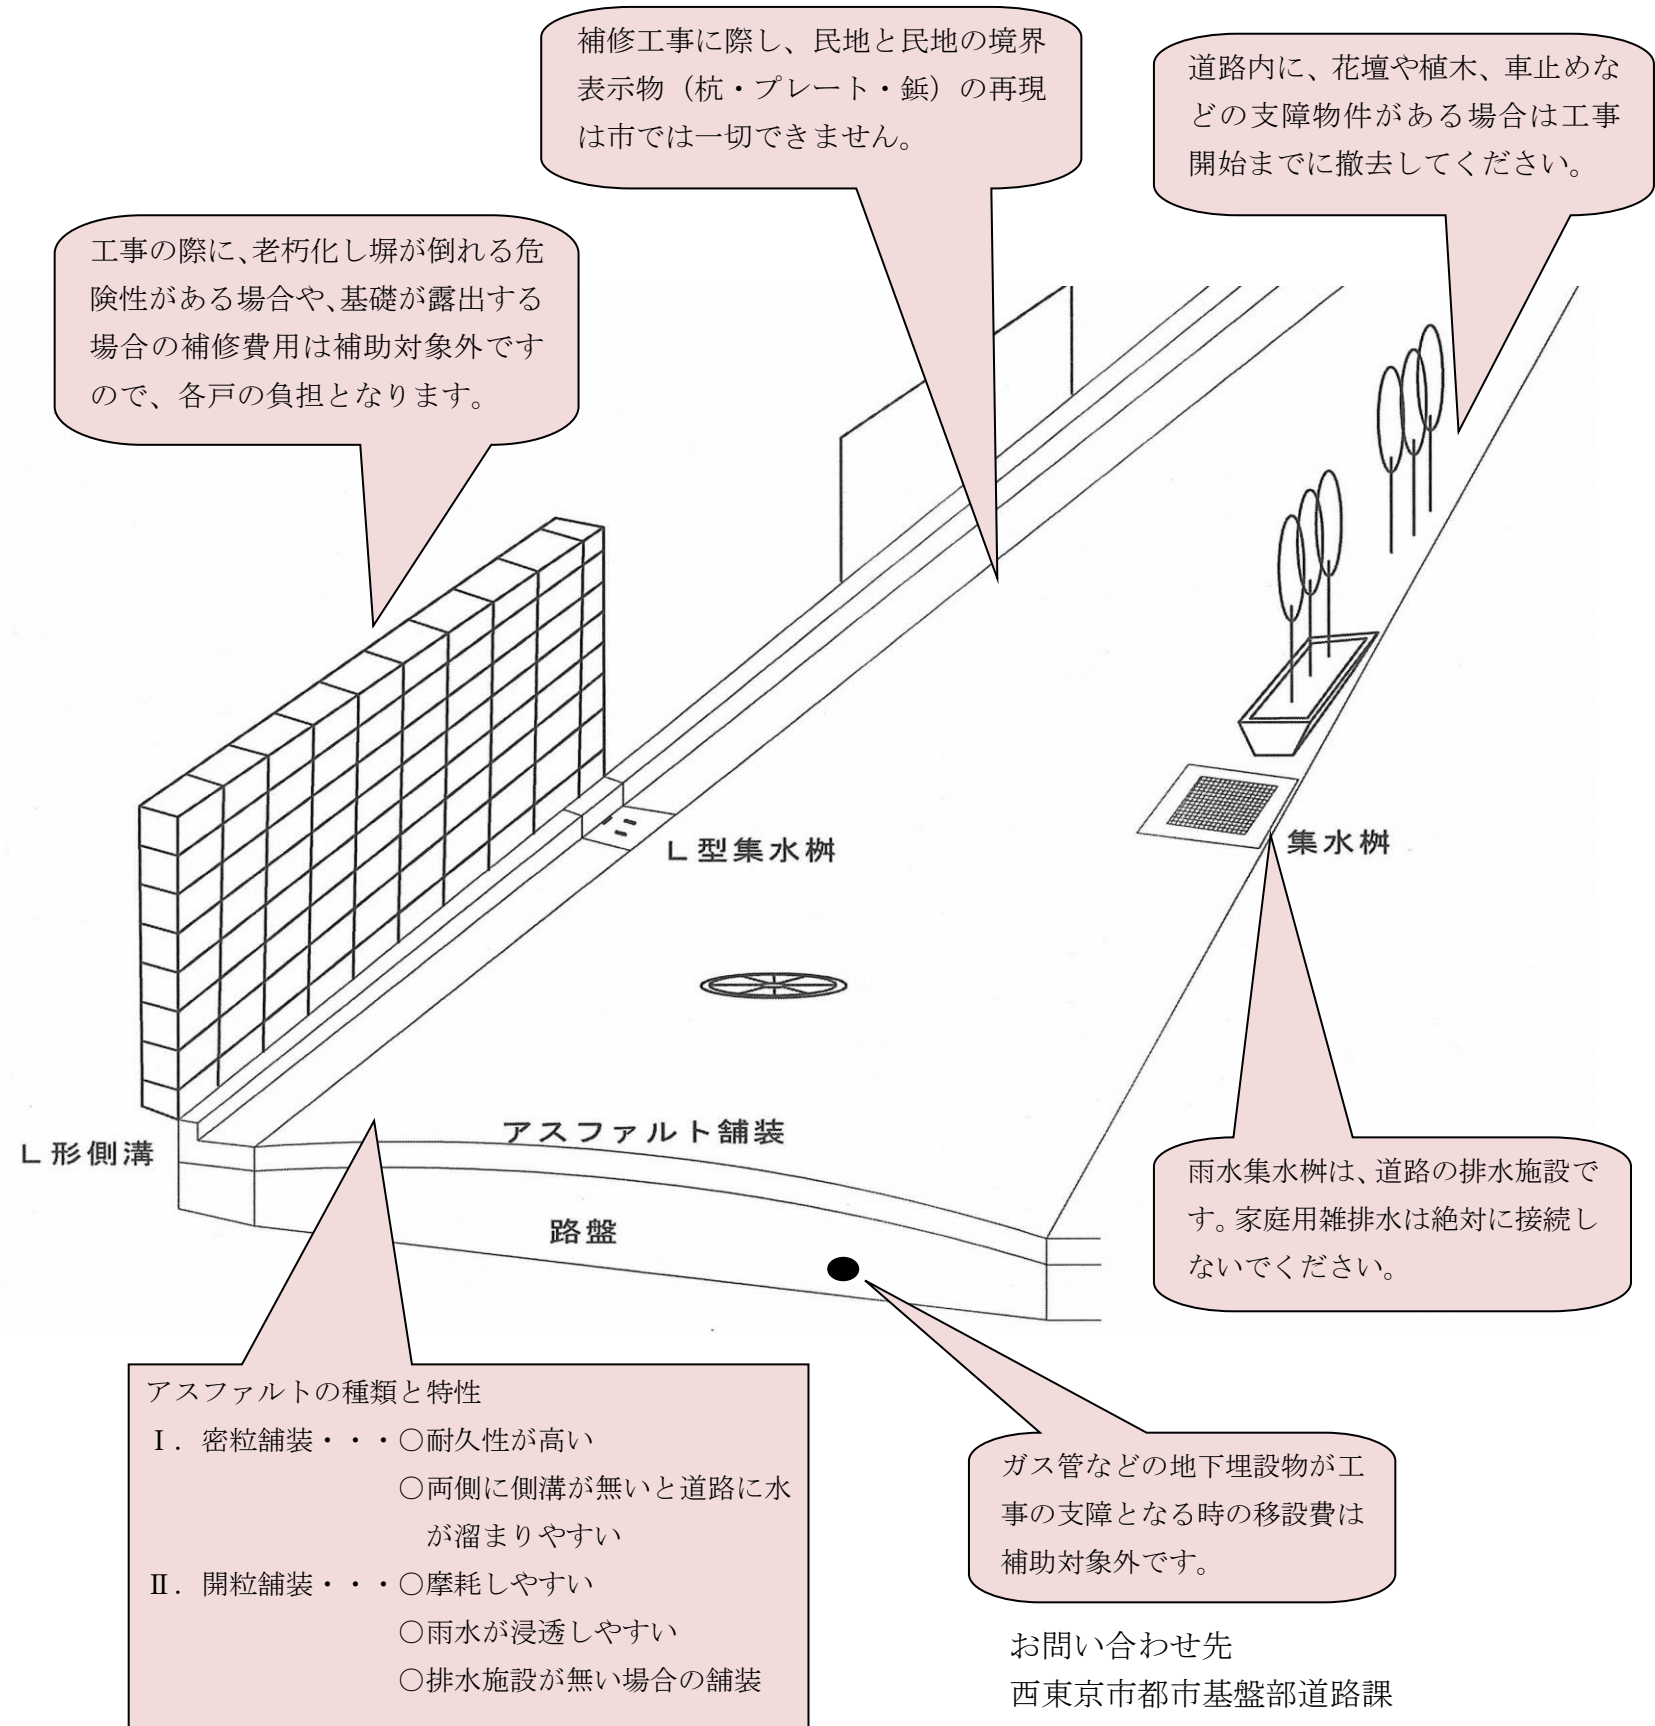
補修工事に際し、民地と民地の境界表示物（杭・プレート・鋲）の再現は市では一切できません。

道路内に、花壇や植木、車止めなどの支障物件がある場合は工事開始までに撤去してください。

工事の際に、老朽化し塀が倒れる危険性がある場合や、基礎が露出する場合の補修費用は補助対象外ですので、各戸の負担となります。

L型集水桝

集水桝

アスファルト舗装

L形側溝

路盤

雨水集水桝は、道路の排水施設です。家庭用雑排水は絶対に接続しないでください。

アスファルトの種類と特性
Ⅰ. 密粒舗装・・・○耐久性が高い
○両側に側溝が無いと道路に水が溜まりやすい
Ⅱ. 開粒舗装・・・○摩耗しやすい
○雨水が浸透しやすい
○排水施設が無い場合の舗装

ガス管などの地下埋設物が工事の支障となる時の移設費は補助対象外です。

お問い合わせ先
西東京市都市基盤部道路課